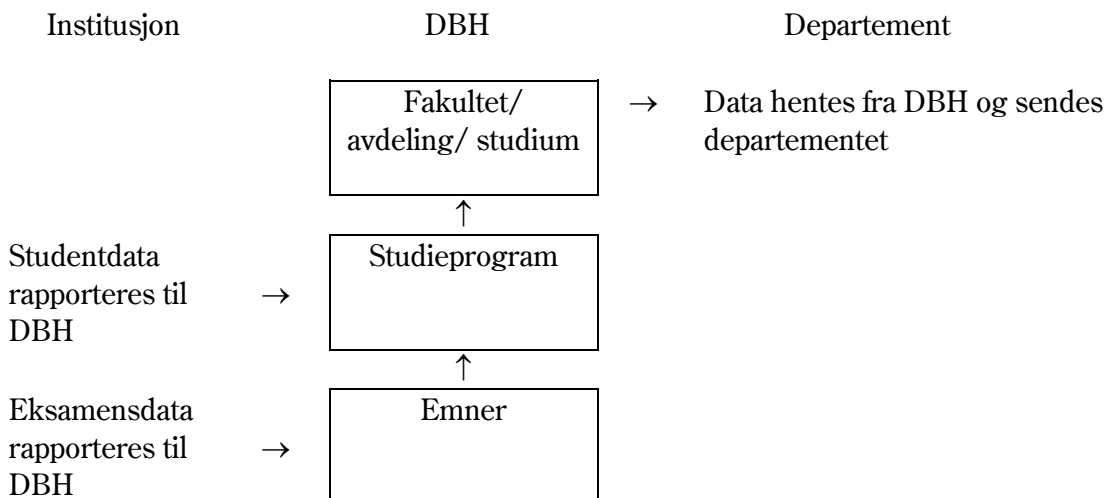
Institusjon

DBH

Departement

Fakultet/ avdeling/ studium

→

Data hentes fra DBH og sendes departementet

↑

Studentdata rapporteres til DBH

→

Studieprogram

↑

Eksamensdata rapporteres til DBH

→

Emner